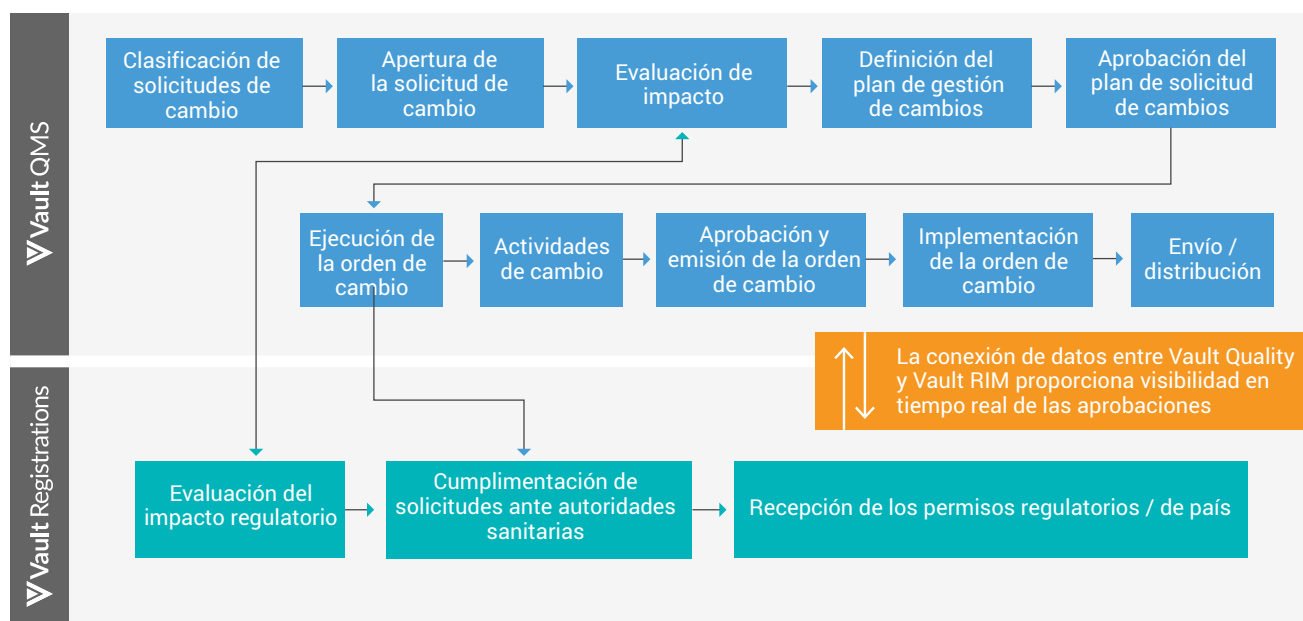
Vault QMS

Clasificación de solicitudes de cambio

Apertura de la solicitud de cambio

Evaluación de impacto

Definición del plan de gestión de cambios

Aprobación del plan de solicitud de cambios

Ejecución de la orden de cambio

Actividades de cambio

Aprobación y emisión de la orden de cambio

Implementación de la orden de cambio

Envío / distribución

La conexión de datos entre Vault Quality y Vault RIM proporciona visibilidad en tiempo real de las aprobaciones

Vault Registrations

Evaluación del impacto regulatorio

Cumplimentación de solicitudes ante autoridades sanitarias

Recepción de los permisos regulatorios / de país